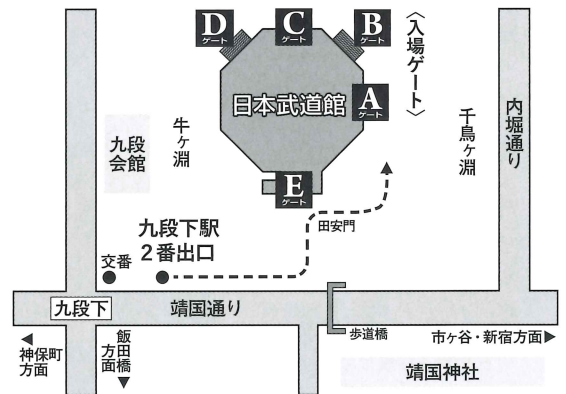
D ゲート
C ゲート
B ゲート
〈入場ゲート〉
日本武道館
A ゲート
E ゲート
牛ヶ淵
九段会館
千鳥ヶ淵
内堀通り
田安門
九段下駅
2番出口
交番
九段下
靖国通り
歩道橋
市ヶ谷・新宿方面
◀神保町方面
飯田橋方面▼
靖国神社